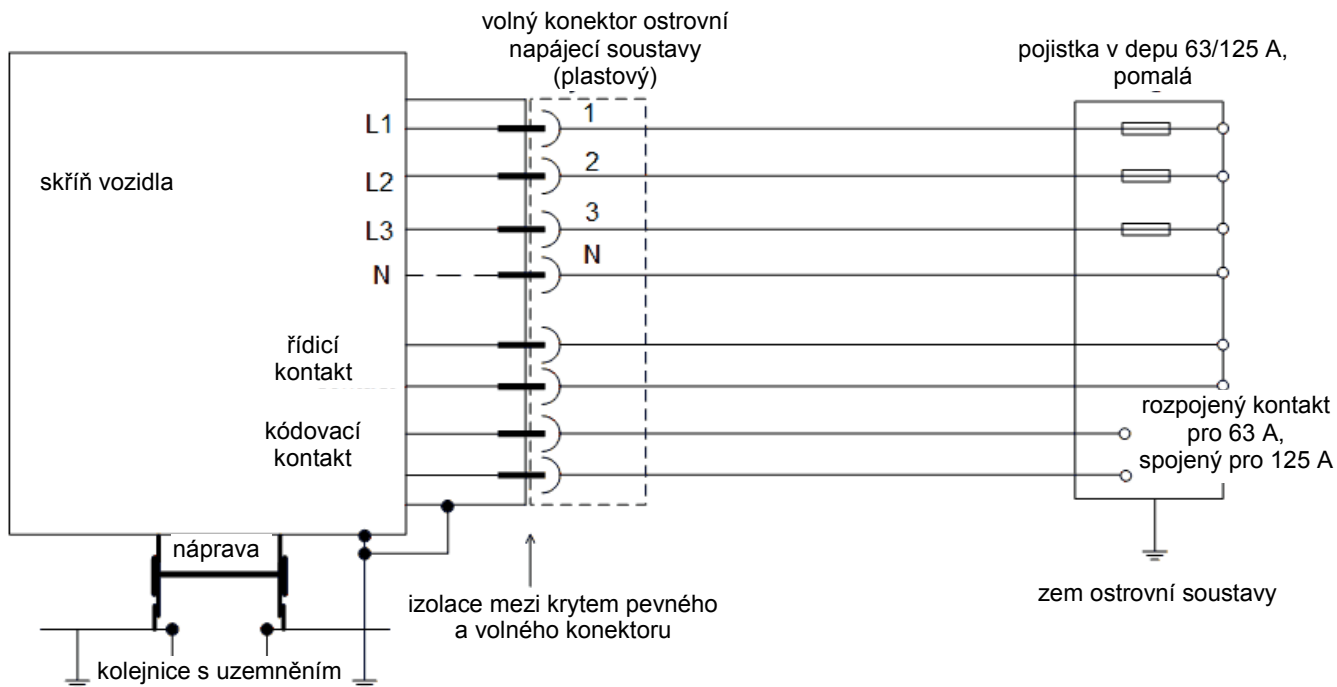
volný konektor ostrovní napájecí soustavy (plastový)

pojistka v depu 63/125 A, pomalá

skříň vozidla

L1

L2

L3

N

1

2

3

N

řídicí kontakt

kódovací kontakt

rozpojený kontakt pro 63 A, spojený pro 125 A

náprava

izolace mezi krytem pevného a volného konektoru

zem ostrovní soustavy

kolejnice s uzemněním